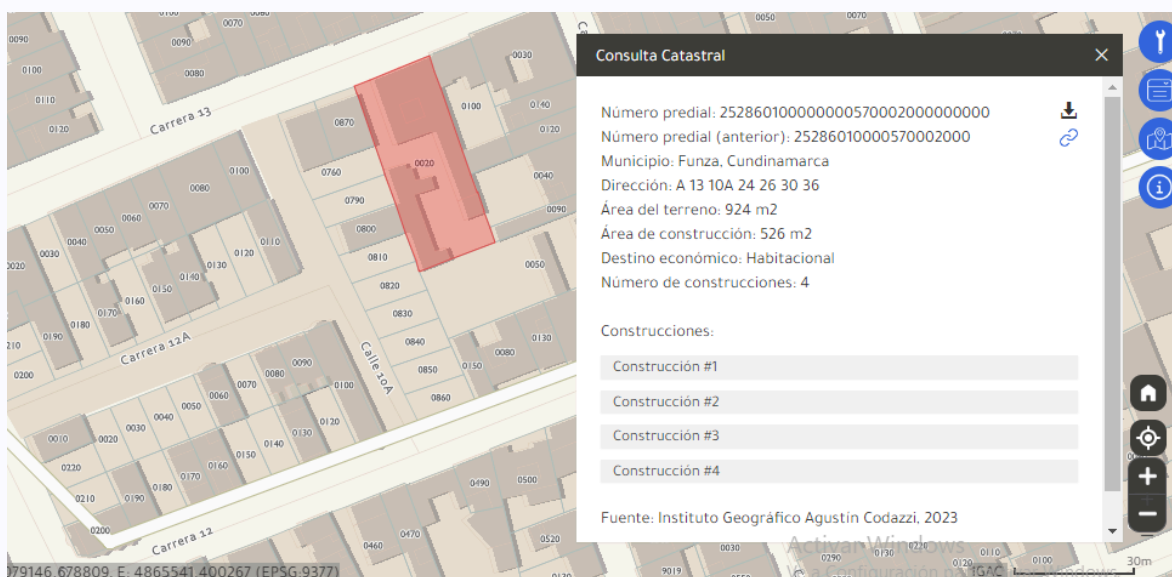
Consulta Catastral

Número predial: 252860100000000570002000000000
Número predial (anterior): 25286010000570002000
Municipio: Funza, Cundinamarca
Dirección: A 13 10A 24 26 30 36
Área del terreno: 924 m2
Área de construcción: 526 m2
Destino económico: Habitacional
Número de construcciones: 4

Construcciones:

Construcción #1

Construcción #2

Construcción #3

Construcción #4

Fuente: Instituto Geográfico Agustín Codazzi, 2023

Carrera 13
Carrera 12A
Carrera 12
Calle 10A

0090 0070 0090 0080 0100 0110 0120 0870 0030 0100 0140 0120 0020 0760 0040 0790 0090 0800 0810 0050 0820 0830 0840 0130 0080 0850 0150 0860 0100 0080 0070 0060 0050 0040 0030 0020 0010 0110 0120 0130 0140 0150 0160 0170 0180 0190 0200 0210 0220 0090 0100 0120 0130 0140 0150 0160 0170 0180 0190 0200 0460 0470 0490 0500 0520 0030 0050 0070 0080

Activar Windows
Ve a Configuración para activar Windows
IGAC
30m
079146.678809, E: 4865541.400267 (EPSG:9377)